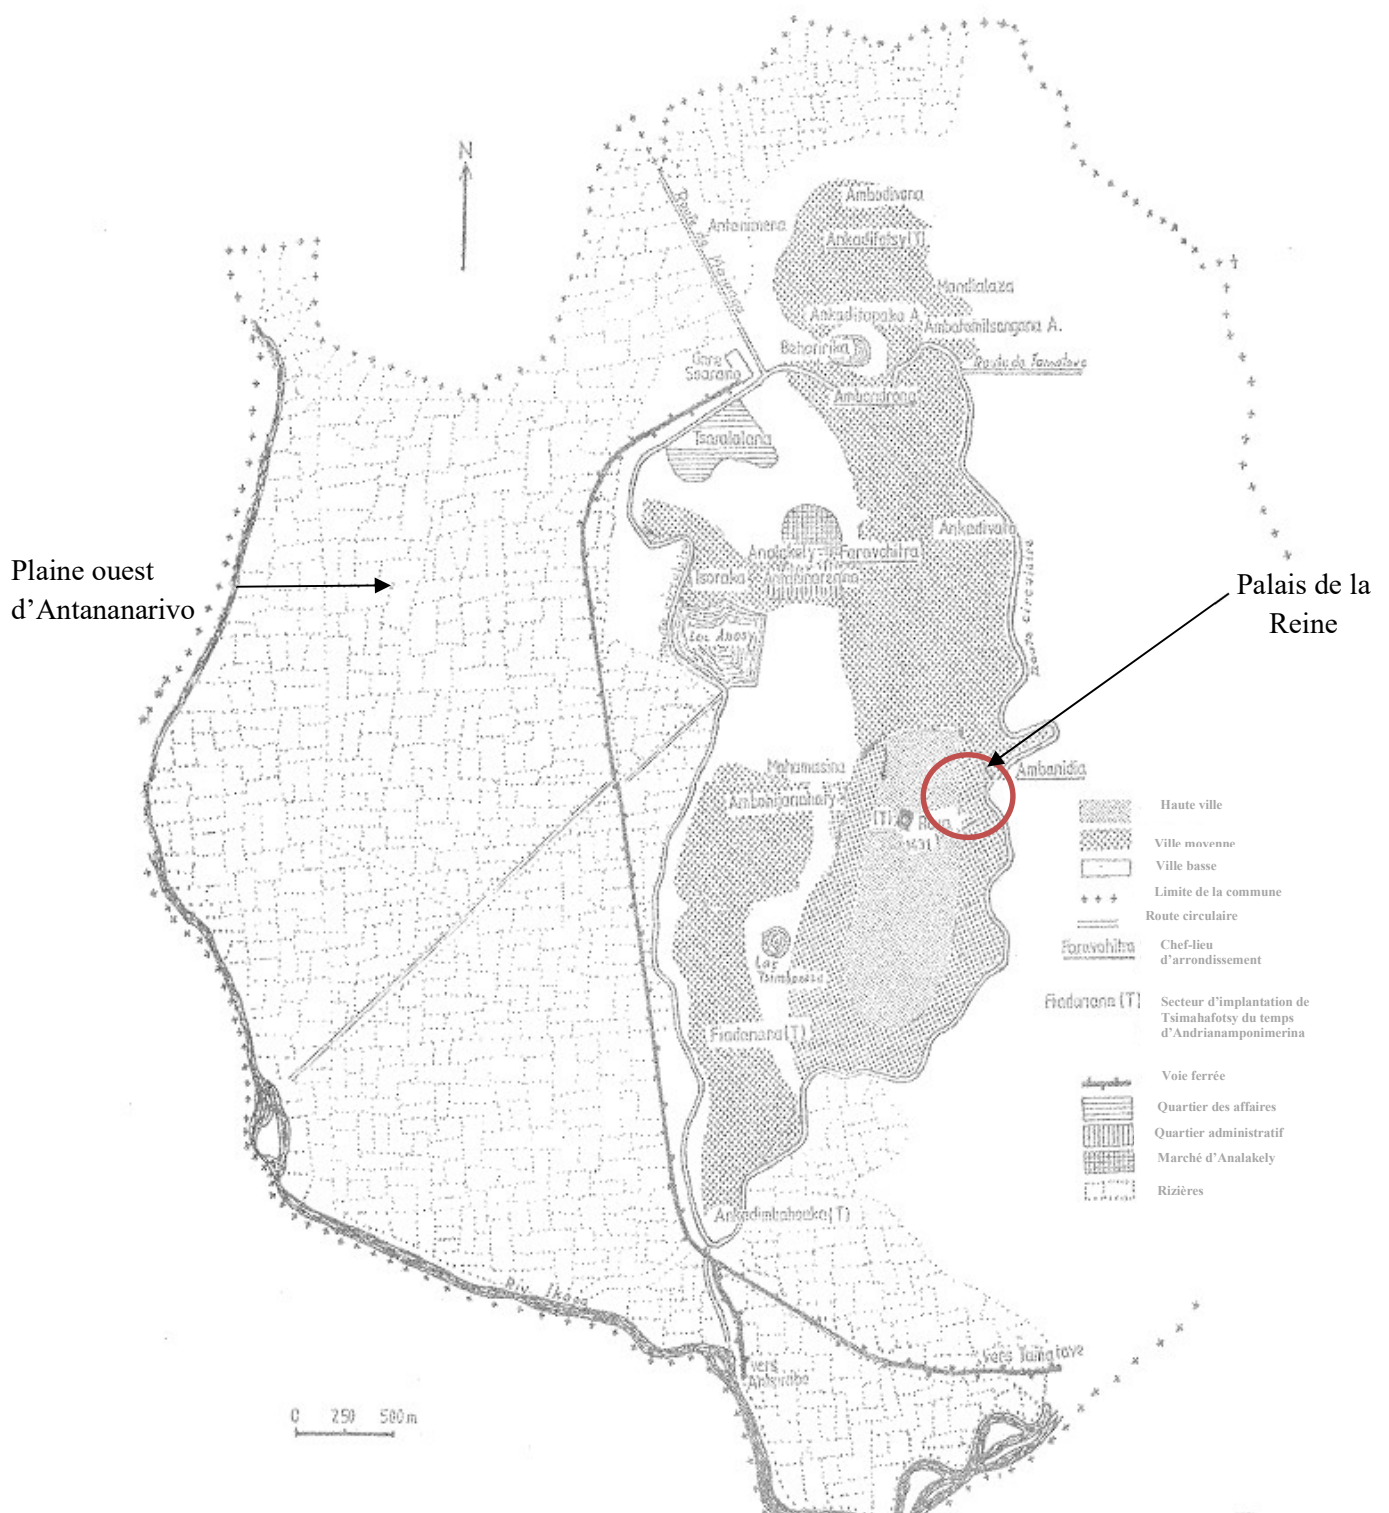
N

Route de Majunga

Antanimena

Ambodivona

Ankadifotsy (T)

Mandialaza

Ankadifotsy A.

Ambohimitsangana A.

Behoririka

Route de Tamatave

Gare Soarano

Ambondrona

Tsaralalana

Ankadivato

Analakely

Faravohitra

Isoraka

Antaninarenina

Route circulaire

Lac Anosy

Plaine ouest d'Antananarivo

Palais de la Reine

Mahamasina

Ambanidia

Ambohijanahary

(T)

Rova

Lac Tsimbazaza

Fiadanana (T)

Ankadimbahoaka (T)

Riv. Ikopa

vers Antsirabe

vers Tamatave

0 250 500 m

Haute ville

Ville moyenne

Ville basse

Limite de la commune

Route circulaire

Faravohitra

Chef-lieu d'arrondissement

Fiadanana (T)

Secteur d'implantation de Tsimahafotsy du temps d'Andrianampoinimerina

Voie ferrée

Quartier des affaires

Quartier administratif

Marché d'Analakely

Rizières